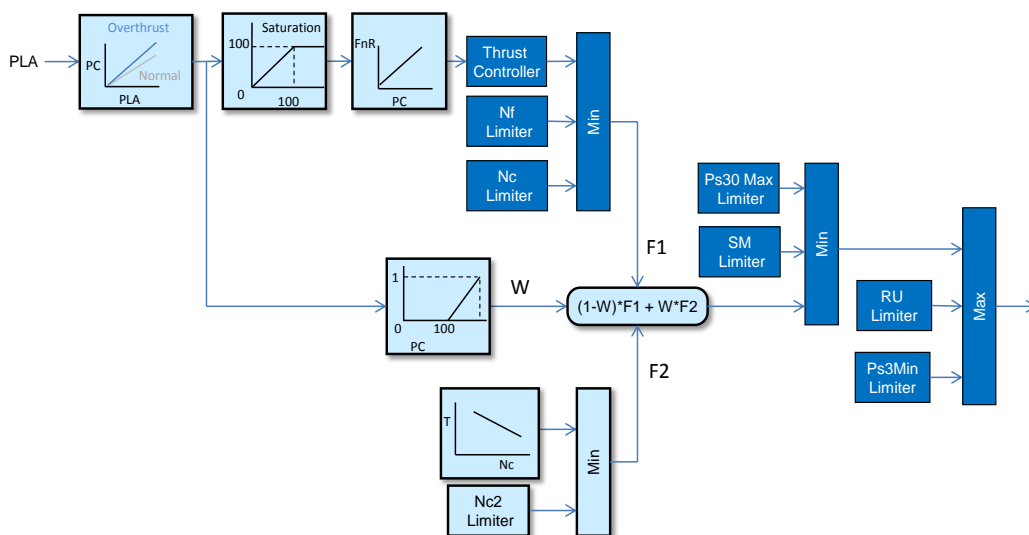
PLA

Overthrust
PC
Normal
PLA

Saturation
100
0
100

FnR
PC

Thrust Controller

Nf Limiter

Nc Limiter

Min

F1

Ps30 Max Limiter

SM Limiter

Min

RU Limiter

Ps3Min Limiter

Max

1
0
100
PC

W

(1-W)*F1 + W*F2

F2

T
Nc

Nc2 Limiter

Min